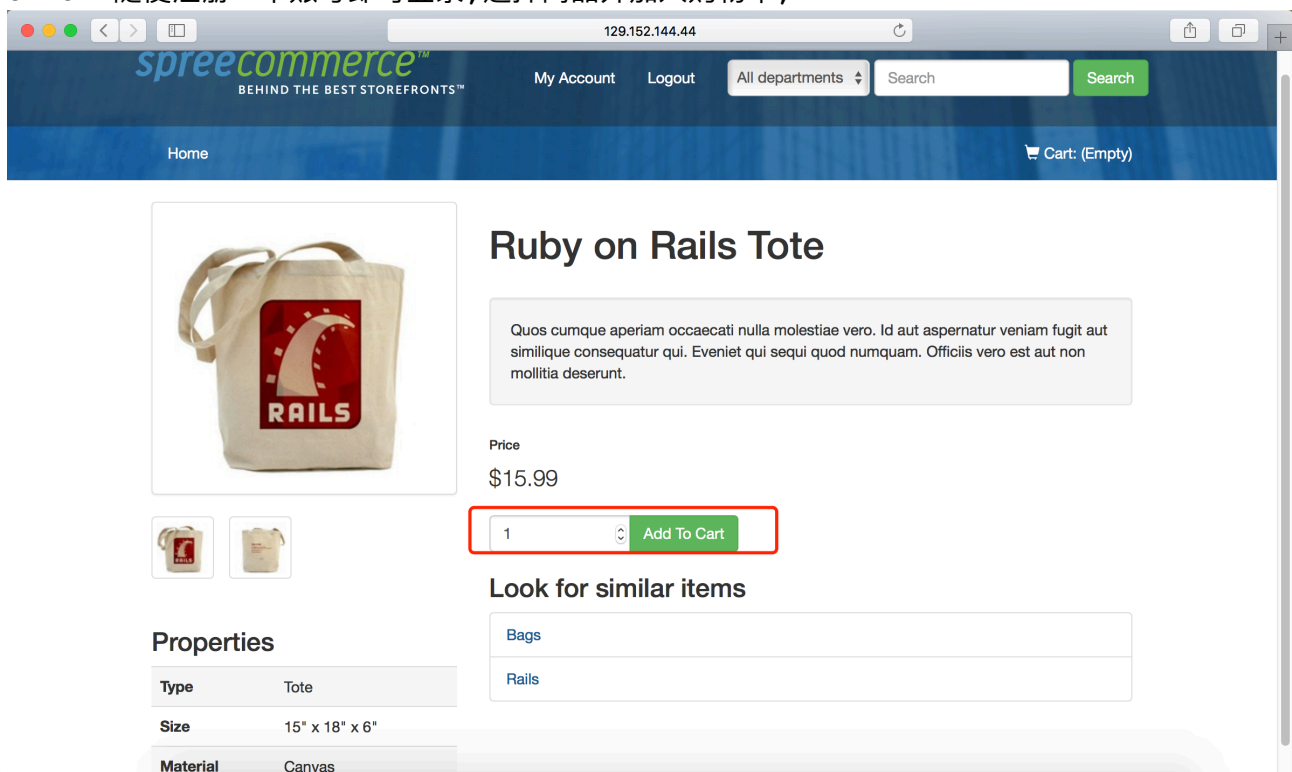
129.152.144.44

spreecommerce™
BEHIND THE BEST STOREFRONTS™

My Account Logout All departments Search Search

Home Cart: (Empty)

RAILS

Ruby on Rails Tote

Quos cumque aperiam occaecati nulla molestiae vero. Id aut aspernatur veniam fugit aut similique consequatur qui. Eveniet qui sequi quod numquam. Officiis vero est aut non mollitia deserunt.

Price

$15.99

1 Add To Cart

Look for similar items

Bags

Rails

Properties

| Type | Tote |
|---|---|
| Size | 15" x 18" x 6" |
| Material | Canvas |